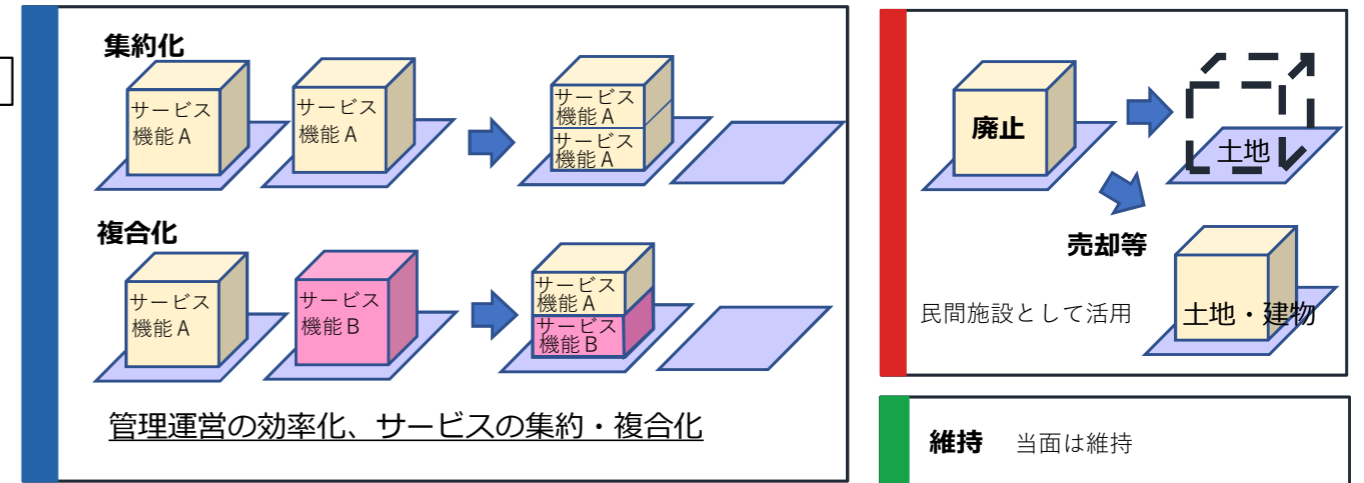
集約化

サービス機能A

サービス機能A

サービス機能A
サービス機能A

複合化

サービス機能A

サービス機能B

サービス機能A
サービス機能B

管理運営の効率化、サービスの集約・複合化

廃止

土地

売却等

民間施設として活用

土地・建物

維持　当面は維持